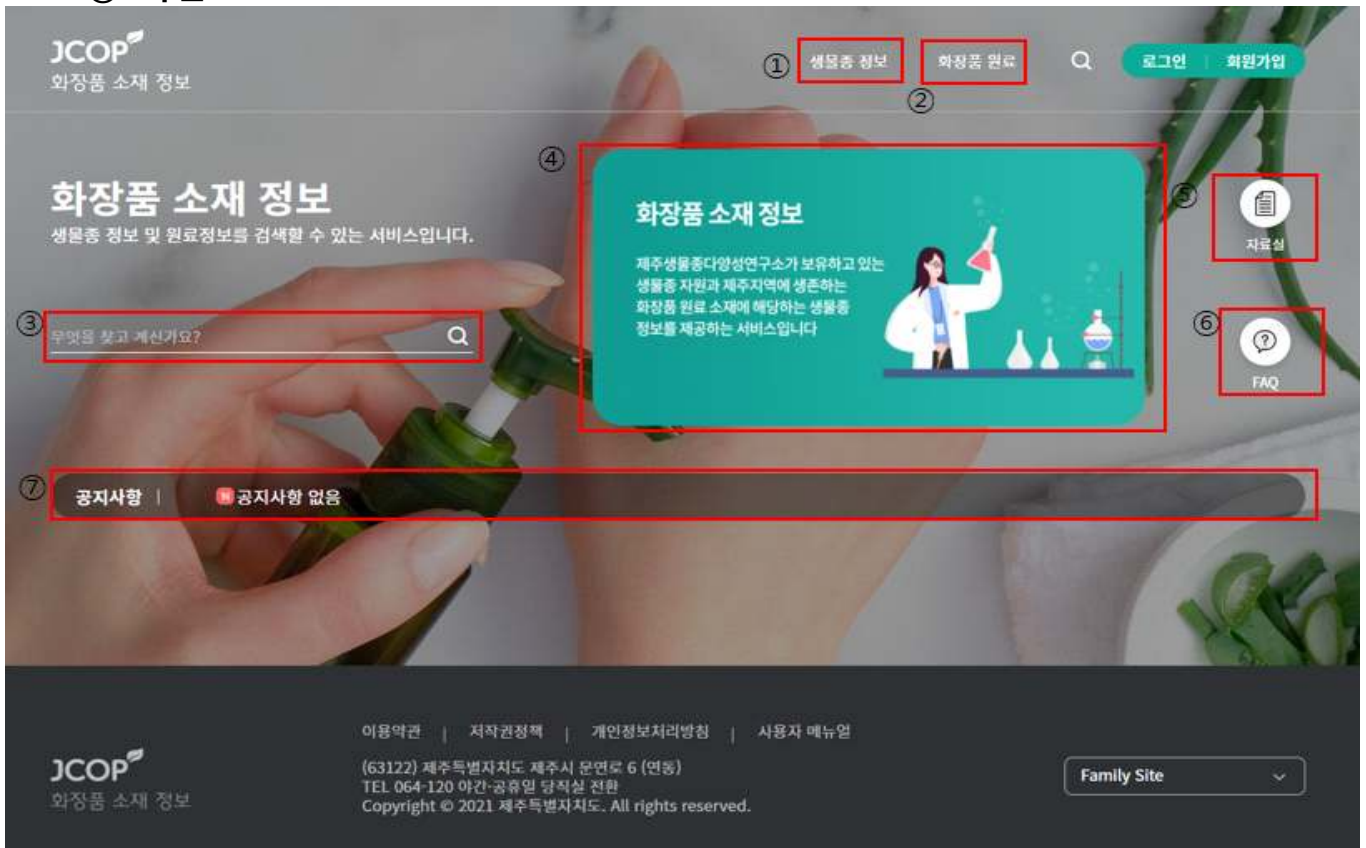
JCOP
화장품 소재 정보

① 생물종 정보
화장품 원료 ②
로그인 | 회원가입

화장품 소재 정보
생물종 정보 및 원료정보를 검색할 수 있는 서비스입니다.

③ 무엇을 찾고 계신가요?

④
화장품 소재 정보
제주생물종다양성연구소가 보유하고 있는 생물종 자원과 제주지역에 생존하는 화장품 원료 소재에 해당하는 생물종 정보를 제공하는 서비스입니다

⑤ 자료실

⑥ FAQ

⑦ 공지사항 | N 공지사항 없음

JCOP
화장품 소재 정보

이용약관 | 저작권정책 | 개인정보처리방침 | 사용자 메뉴얼
(63122) 제주특별자치도 제주시 문연로 6 (연동)
TEL 064-120 야간·공휴일 당직실 전환
Copyright © 2021 제주특별자치도. All rights reserved.

Family Site